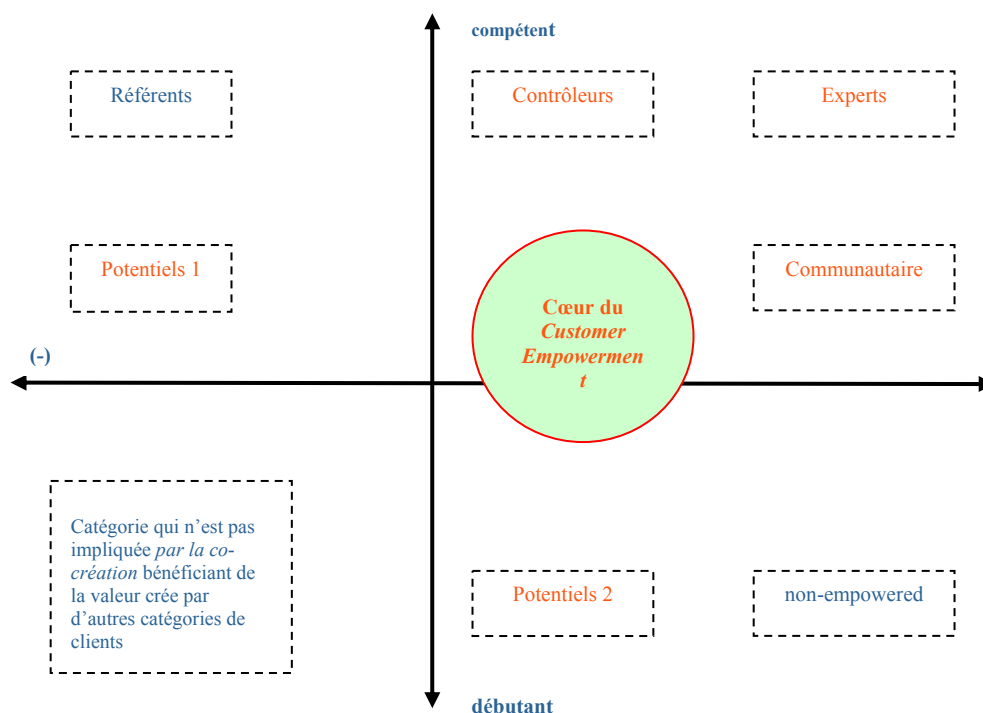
compétent

Référents

Contrôleurs

Experts

Potentiels 1

Communautaire

Cœur du *Customer Empowerment*

(-)

Catégorie qui n'est pas impliquée *par la co-création* bénéficiant de la valeur crée par d'autres catégories de clients

Potentiels 2

non-empowered

débutant